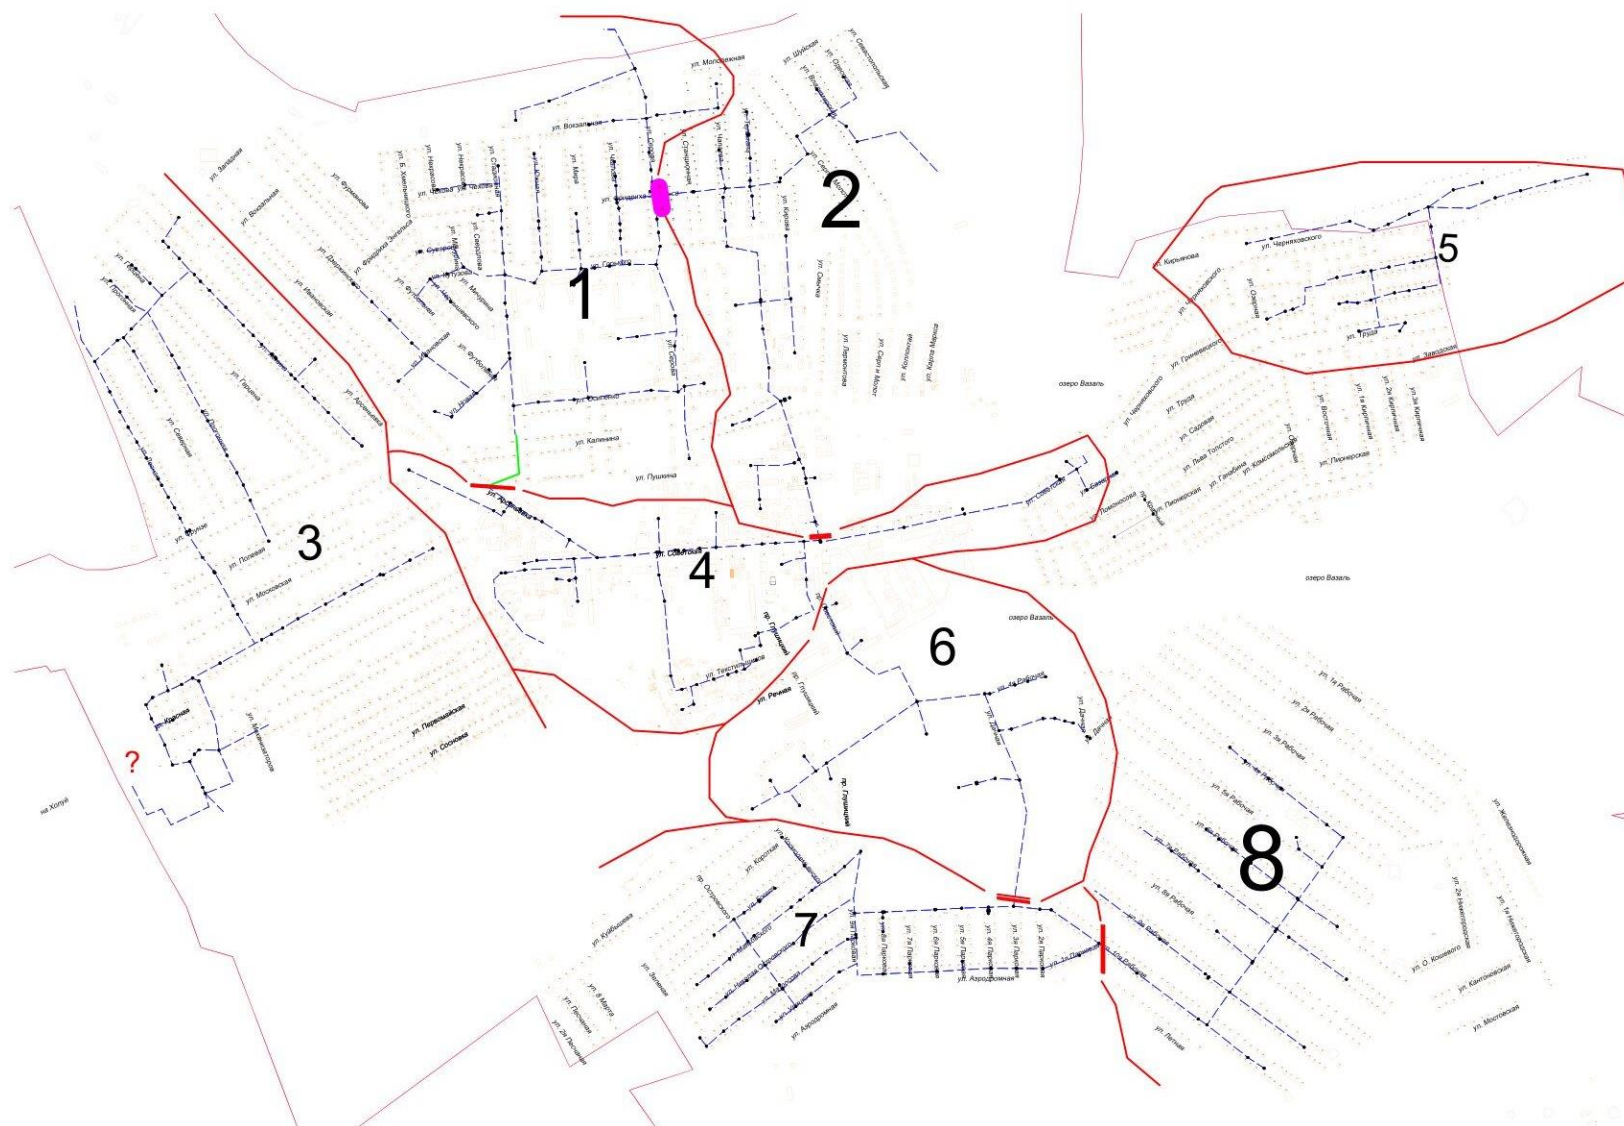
ул. Молодежная
ул. Шуйская
ул. Севастопольская
ул. Вокзальная
ул. Некрасова
ул. Чехова
ул. Мира
ул. Чапаева
ул. Станционная
2
1
5
ул. Черняховского
ул. Кирьянова
ул. Озерная
ул. Труда
ул. Заводская
ул. Западная
ул. Вокзальная
ул. Фурманова
ул. Б. Хмельницкого
ул. Фридриха Энгельса
ул. Суворова
ул. Свердлова
ул. Гоголя
ул. Ивановская
ул. Дзержинского
ул. Футбольная
ул. Островского
ул. Сиреневая
ул. Огородная
ул. Пограничная
ул. Героев
ул. Кирова
ул. Октябрьская
ул. Сакко и Ванцетти
ул. Коллонтай
ул. Карла Маркса
озеро Вазаль
ул. Калинина
ул. Пушкина
ул. Арсеньева
ул. Гоголя
ул. Садовая
ул. Фрунзе
ул. Полевая
ул. Московская
3
ул. Советская
4
пр. Гагарина
ул. Текстильщиков
ул. Речная
ул. Ломоносова
ул. Пионерская
ул. Льва Толстого
ул. Гайдара
ул. Комсомольская
ул. Садовая
ул. Труда
ул. 1я Кирпичная
ул. 2я Кирпичная
ул. 3я Кирпичная
ул. Восточная
озеро Вазаль
6
ул. Дачная
пр. Гагарина
ул. Красная
ул. Первомайская
ул. Сосновая
?
на Холуй
ул. 1я Рабочая
ул. 2я Рабочая
ул. 3я Рабочая
ул. 5я Рабочая
ул. 6я Рабочая
ул. 7я Рабочая
8
ул. Железнодорожная
ул. 2я Нижегородская
ул. 1я Нижегородская
ул. О. Кошевого
ул. Кантеневская
ул. Мостовская
ул. Летняя
ул. Короткая
ул. Куйбышева
ул. Зеленая
ул. 8 Марта
ул. Песчаная
ул. 2я Песчаная
7
ул. Аэродромная
ул. Аэродромная